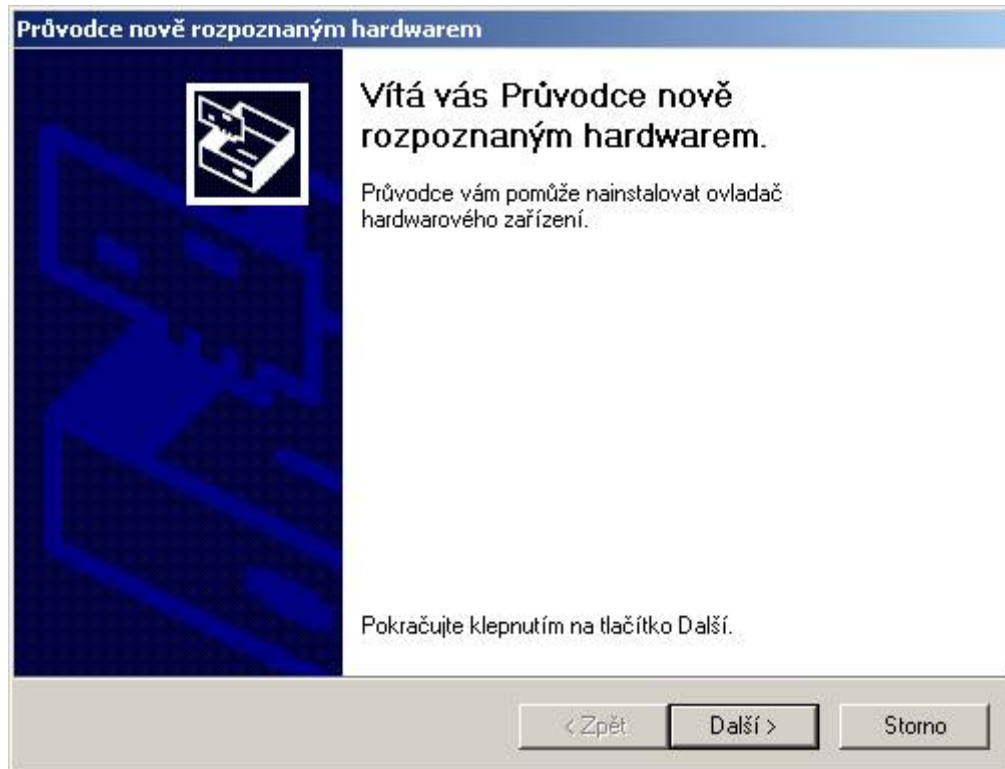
Průvodce nově rozpoznaným hardwarem

Vítá vás Průvodce nově rozpoznaným hardwarem.

Průvodce vám pomůže nainstalovat ovladač hardwarového zařízení.

Pokračujte klepnutím na tlačítko Další.

< Zpět
Další >
Storno